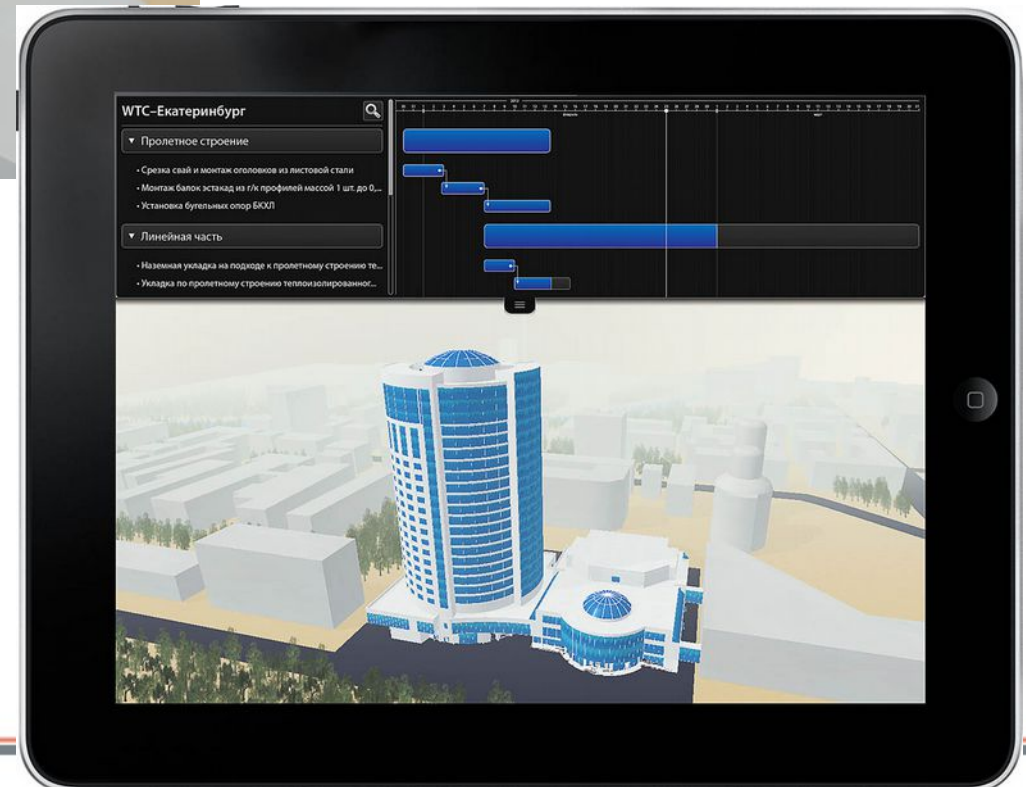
WTC–Екатеринбург

▾ Пролетное строение

• Срезка свай и монтаж оголовков из листовой стали

• Монтаж балок эстакад из г/к профилей массой 1 шт. до 0,...

• Установка бугельных опор БКХЛ

▾ Линейная часть

• Наземная укладка на подходе к пролетному строению те...

• Укладка по пролетному строению теплоизолированног...